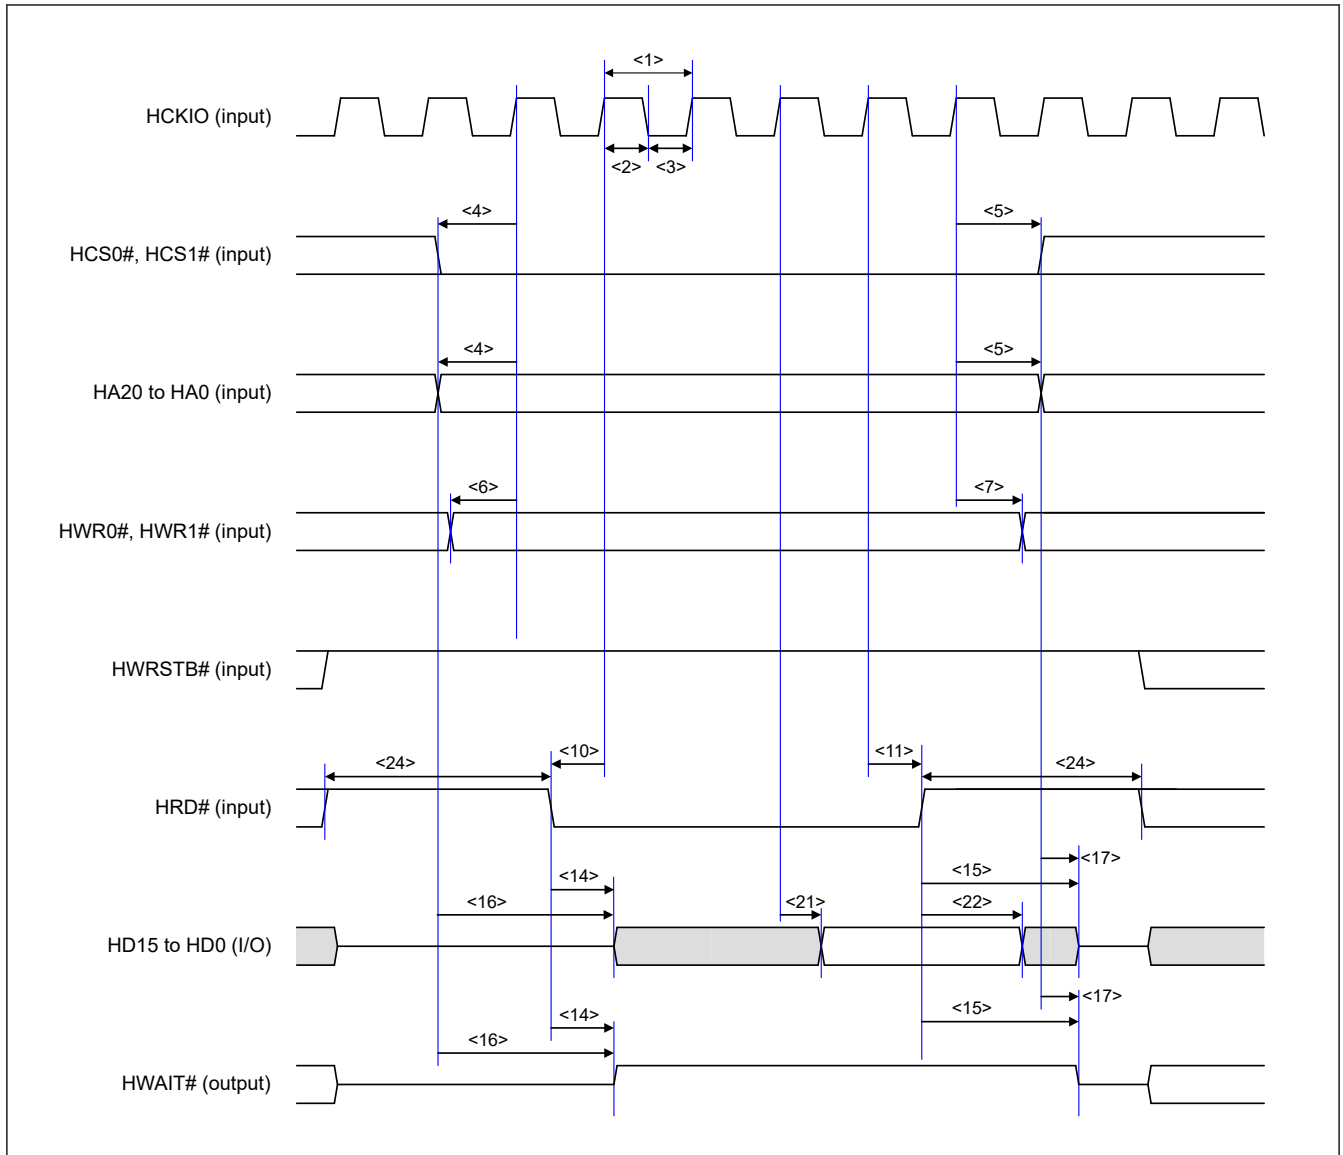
<1>

HCKIO (input)

<2> <3>

<4>

<5>

HCS0#, HCS1# (input)

<4>

<5>

HA20 to HA0 (input)

<6>

<7>

HWR0#, HWR1# (input)

HWRSTB# (input)

<10>

<11>

<24>

<24>

HRD# (input)

<17>

<14>

<15>

<16>

<21>

<22>

HD15 to HD0 (I/O)

<17>

<14>

<15>

<16>

HWAIT# (output)